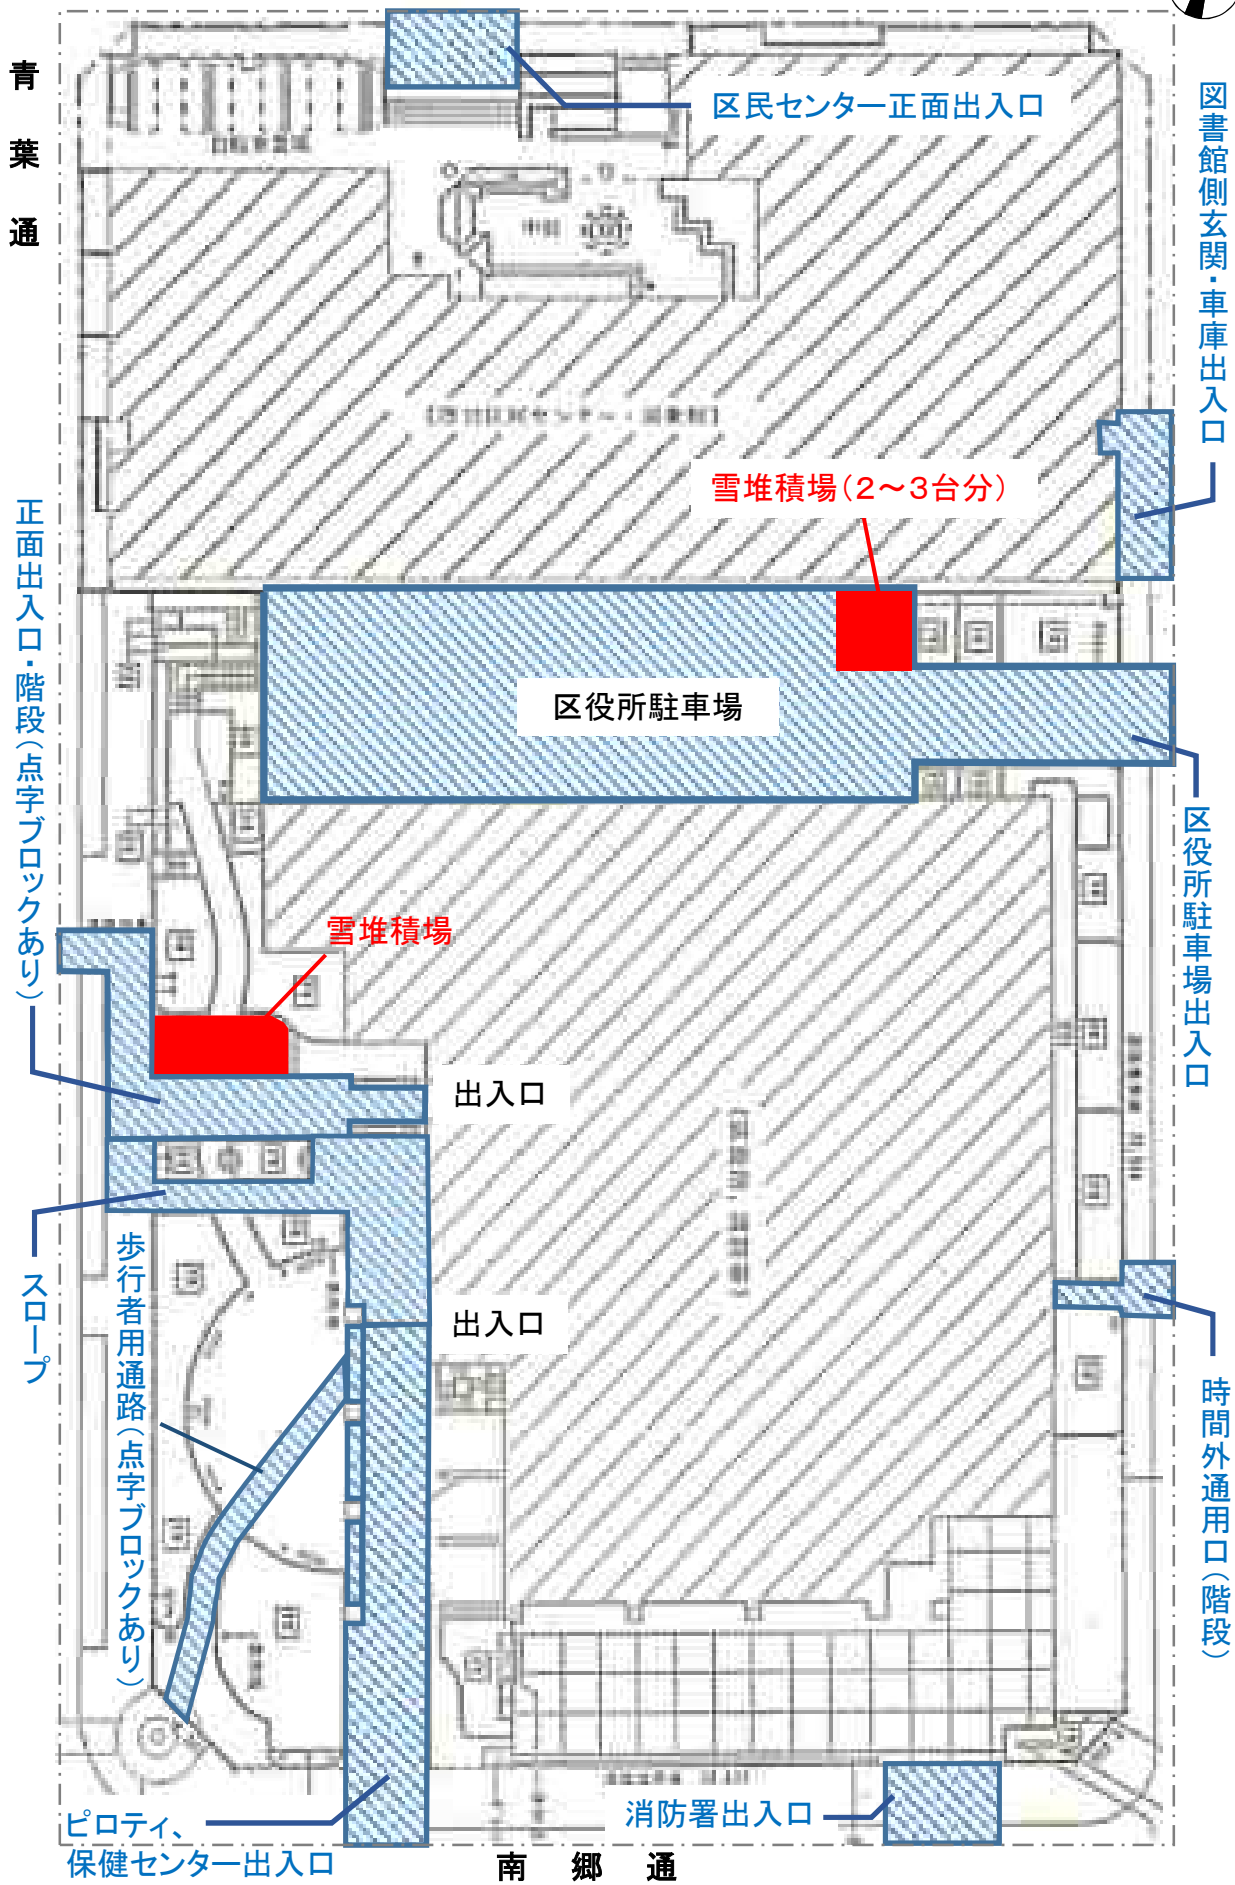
青葉通

区民センター正面出入口

図書館側玄関・車庫出入口

雪堆積場（2～3台分）

区役所駐車場

正面出入口・階段（点字ブロックあり）

区役所駐車場出入口

雪堆積場

出入口

出入口

スロープ

歩行者用通路（点字ブロックあり）

時間外通用口（階段）

ピロティ、
保健センター出入口

消防署出入口

南郷通